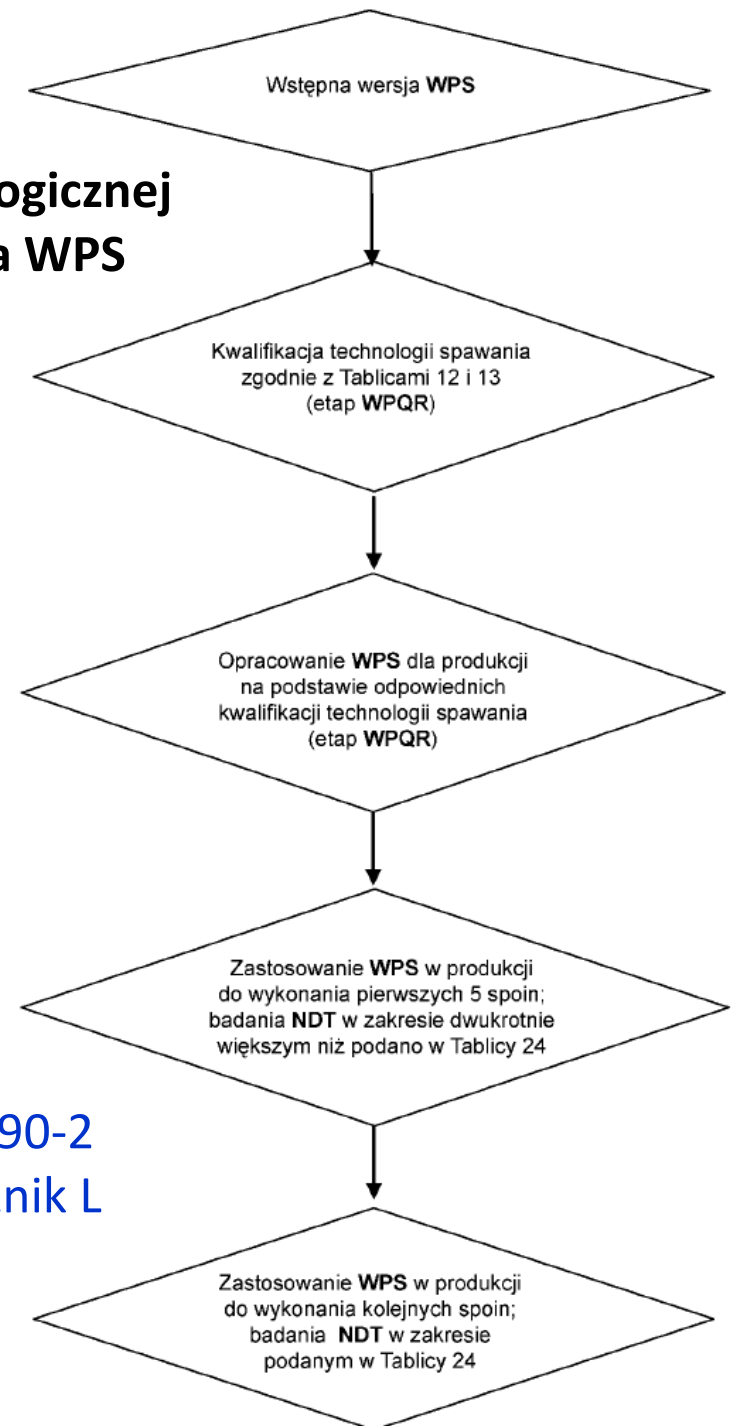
ogicznej
a WPS

90-2
nik L

Wstępna wersja WPS

Kwalifikacja technologii spawania zgodnie z Tablicami 12 i 13 (etap WPQR)

Opracowanie WPS dla produkcji na podstawie odpowiednich kwalifikacji technologii spawania (etap WPQR)

Zastosowanie WPS w produkcji do wykonania pierwszych 5 spoin; badania NDT w zakresie dwukrotnie większym niż podano w Tablicy 24

Zastosowanie WPS w produkcji do wykonania kolejnych spoin; badania NDT w zakresie podanym w Tablicy 24